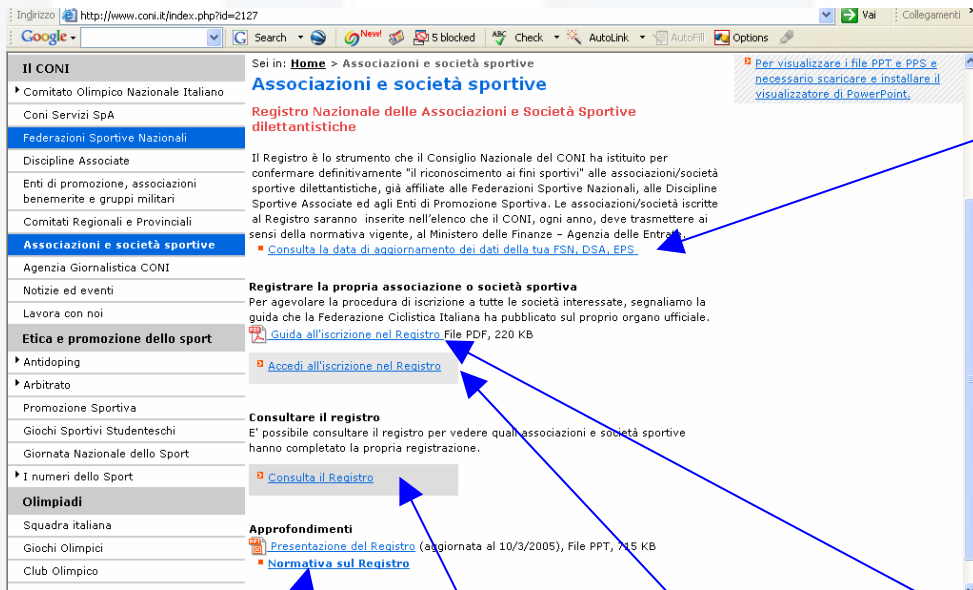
Indirizzo http://www.coni.it/index.php?id=2127 Vai Collegamenti

Google Search New 5 blocked Check AutoLink AutoFill Options

Il CONI
Comitato Olimpico Nazionale Italiano
Coni Servizi SpA
Federazioni Sportive Nazionali
Discipline Associate
Enti di promozione, associazioni benemerite e gruppi militari
Comitati Regionali e Provinciali
Associazioni e società sportive
Agenzia Giornalistica CONI
Notizie ed eventi
Lavora con noi
Etica e promozione dello sport
Antidoping
Arbitrato
Promozione Sportiva
Giochi Sportivi Studenteschi
Giornata Nazionale dello Sport
I numeri dello Sport
Olimpiadi
Squadra italiana
Giochi Olimpici
Club Olimpico

Sei in: Home > Associazioni e società sportive

Associazioni e società sportive

Registro Nazionale delle Associazioni e Società Sportive dilettantistiche

Il Registro è lo strumento che il Consiglio Nazionale del CONI ha istituito per confermare definitivamente "il riconoscimento ai fini sportivi" alle associazioni/società sportive dilettantistiche, già affiliate alle Federazioni Sportive Nazionali, alle Discipline Sportive Associate ed agli Enti di Promozione Sportiva. Le associazioni/società iscritte al Registro saranno inserite nell'elenco che il CONI, ogni anno, deve trasmettere ai sensi della normativa vigente, al Ministero delle Finanze – Agenzia delle Entrate.

Consulta la data di aggiornamento dei dati della tua FSN, DSA, EPS

Registrare la propria associazione o società sportiva
Per agevolare la procedura di iscrizione a tutte le società interessate, segnaliamo la guida che la Federazione Ciclistica Italiana ha pubblicato sul proprio organo ufficiale.

Guida all'iscrizione nel Registro File PDF, 220 KB

Accedi all'iscrizione nel Registro

Consultare il registro
E' possibile consultare il registro per vedere quali associazioni e società sportive hanno completato la propria registrazione.

Consulta il Registro

Approfondimenti
Presentazione del Registro (aggiornata al 10/3/2005), File PPT, 715 KB
Normativa sul Registro

Per visualizzare i file PPT e PPS e necessario scaricare e installare il visualizzatore di PowerPoint.